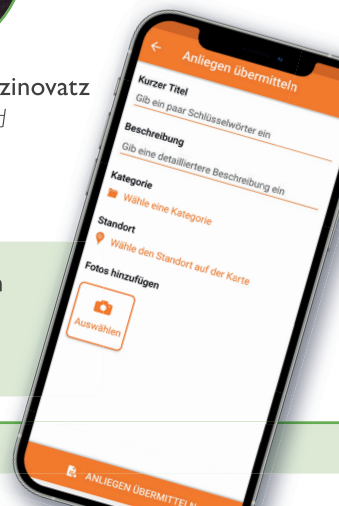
zinovatz
d

n

Anliegen übermitteln

Kurzer Titel
Gib ein paar Schlüsselwörter ein

Beschreibung
Gib eine detailliertere Beschreibung ein

Kategorie
Wähle eine Kategorie

Standort
Wähle den Standort auf der Karte

Fotos hinzufügen

Auswählen

ANLIEGEN ÜBERMITTELN